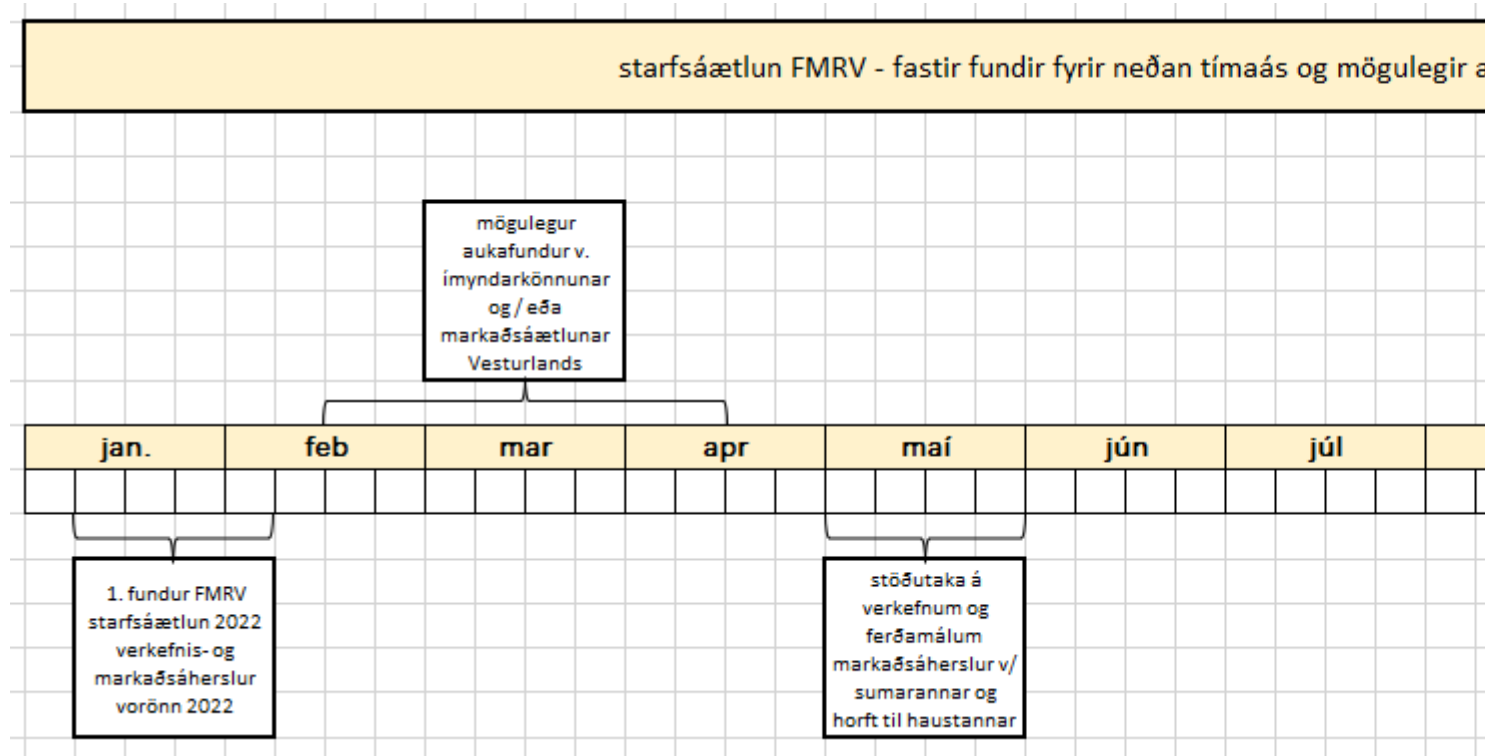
starfsáætlun FMRV - fastir fundir fyrir neðan tímaás og mögulegir a

mögulegur aukafundur v. ímyndarkönnunar og / eða markaðsáætlunar Vesturlands

| jan. | feb | mar | apr | maí | jún | júl |
|---|---|---|---|---|---|---|

1. fundur FMRV starfsáætlun 2022 verkefnis- og markaðsáherslur vorönn 2022

stöðutaka á verkefnum og ferðamálum markaðsáherslur v/ sumarannar og horft til haustannar